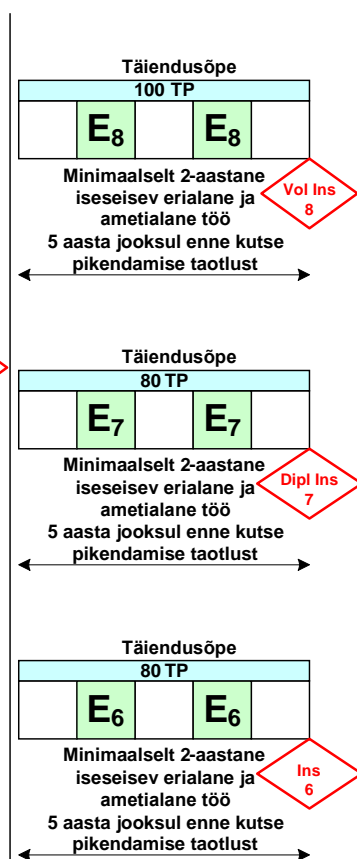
Täiendusõpe
100 TP
$E_8$ $E_8$
Minimaalselt 2-aastane iseseisev erialane ja ametialane töö
Vol Ins 8
5 aasta jooksul enne kutse pikendamise taotlust

Täiendusõpe
80 TP
$E_7$ $E_7$
Minimaalselt 2-aastane iseseisev erialane ja ametialane töö
Dipl Ins 7
5 aasta jooksul enne kutse pikendamise taotlust

Täiendusõpe
80 TP
$E_6$ $E_6$
Minimaalselt 2-aastane iseseisev erialane ja ametialane töö
Ins 6
5 aasta jooksul enne kutse pikendamise taotlust